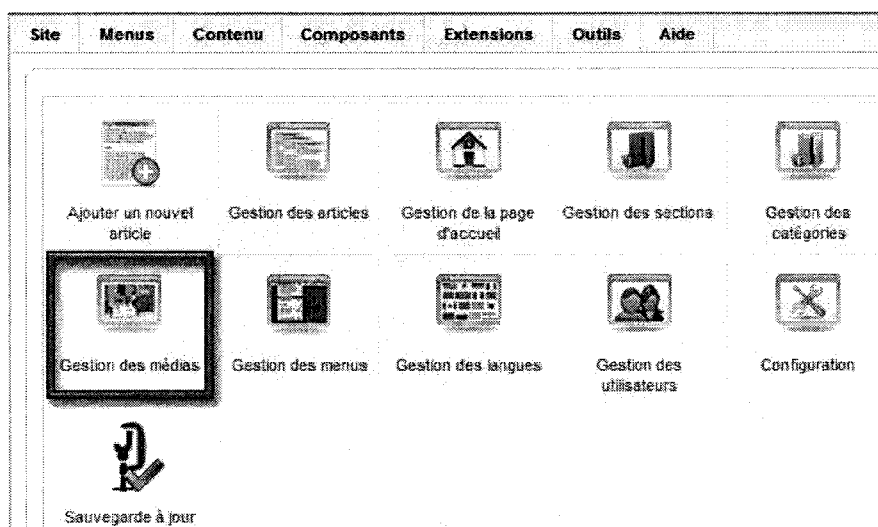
Site Menus Contenu Composants Extensions Outils Aide

Ajouter un nouvel article

Gestion des articles

Gestion de la page d'accueil

Gestion des sections

Gestion des catégories

Gestion des médias

Gestion des menus

Gestion des langues

Gestion des utilisateurs

Configuration

Sauvegarde à jour